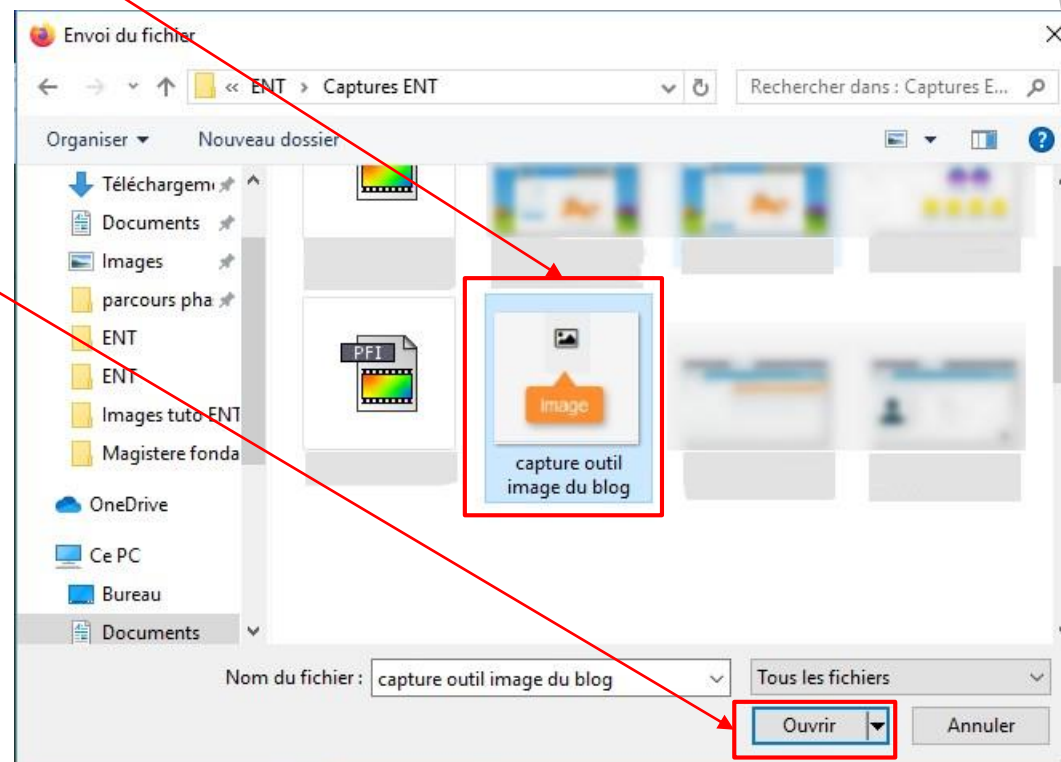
Envoi du fichier

« ENT › Captures ENT

Rechercher dans : Captures E...

Organiser ▾

Nouveau dossier

Téléchargem

Documents

Images

parcours pha

ENT

ENT

Images tuto ENT

Magistere fonda

OneDrive

Ce PC

Bureau

Documents

PFI

Image

capture outil image du blog

Nom du fichier :

capture outil image du blog

Tous les fichiers

Ouvrir

Annuler